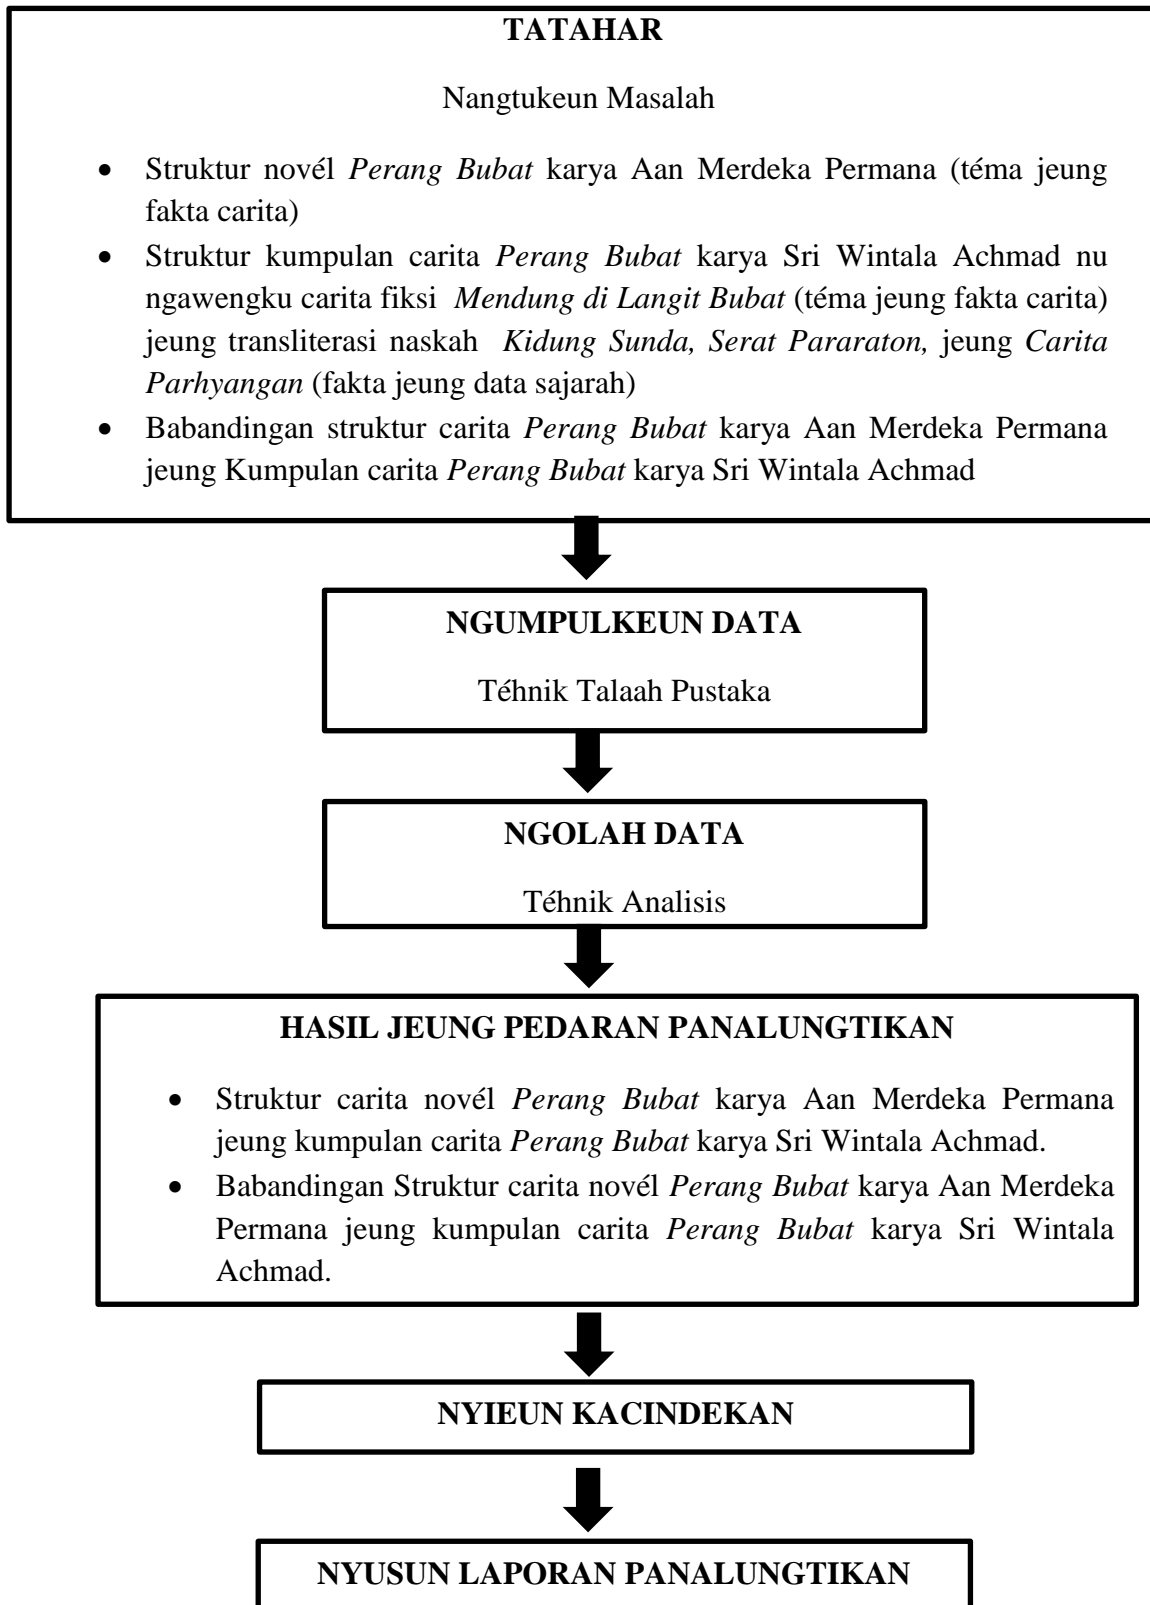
TATAHAR

Nangtukeun Masalah

- Struktur novél *Perang Bubat* karya Aan Merdeka Permana (téma jeung fakta carita)
- Struktur kumpulan carita *Perang Bubat* karya Sri Wintala Achmad nu ngawengku carita fiksi *Mendung di Langit Bubat* (téma jeung fakta carita) jeung transliterasi naskah *Kidung Sunda, Serat Pararaton,* jeung *Carita Parhyangan* (fakta jeung data sajarah)
- Babandingan struktur carita *Perang Bubat* karya Aan Merdeka Permana jeung Kumpulan carita *Perang Bubat* karya Sri Wintala Achmad

NGUMPULKEUN DATA

Téhnik Talaah Pustaka

NGOLAH DATA

Téhnik Analisis

HASIL JEUNG PEDARAN PANALUNGTIKAN

- Struktur carita novél *Perang Bubat* karya Aan Merdeka Permana jeung kumpulan carita *Perang Bubat* karya Sri Wintala Achmad.
- Babandingan Struktur carita novél *Perang Bubat* karya Aan Merdeka Permana jeung kumpulan carita *Perang Bubat* karya Sri Wintala Achmad.

NYIEUN KACINDEKAN

NYUSUN LAPORAN PANALUNGTIKAN